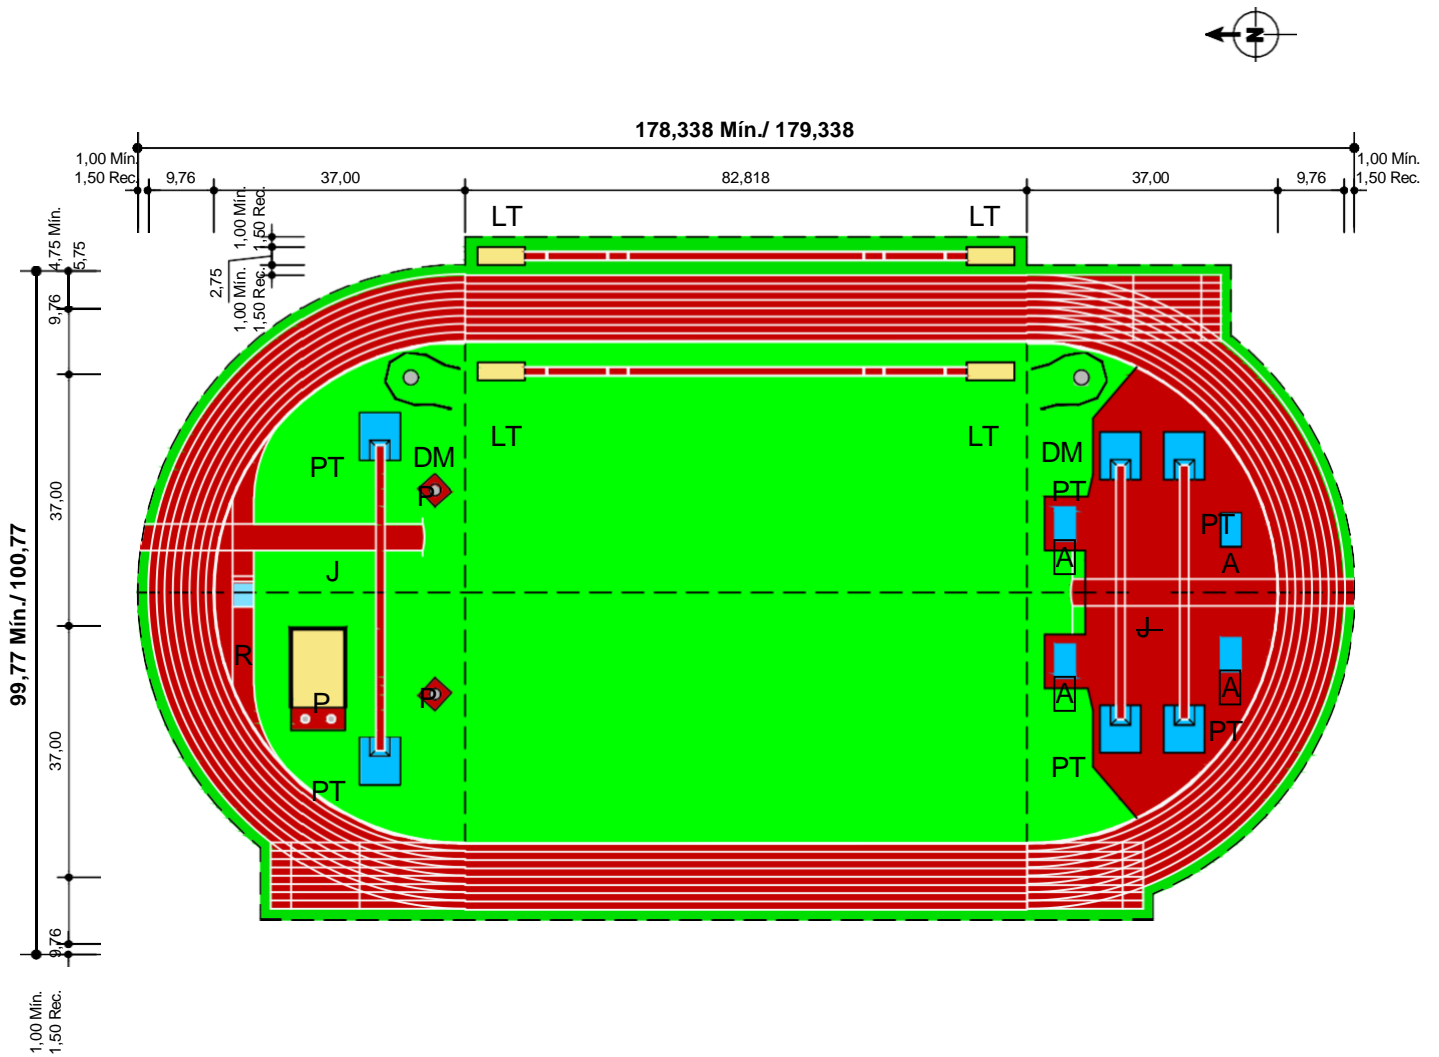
N

178,338 Mín./ 179,338

1,00 Mín.
1,50 Rec.
9,76
37,00
82,818
37,00
9,76
1,00 Mín.
1,50 Rec.

4,75 Mín.
5,75
1,00 Mín.
1,50 Rec.
2,75
1,00 Mín.
1,50 Rec.
9,76
37,00
99,77 Mín./ 100,77
37,00
9,76
1,00 Mín.
1,50 Rec.

LT
LT
LT
LT
PT
DM
P
J
R
P
P
PT
DM
PT
A
PT
A
J
A
A
PT
PT